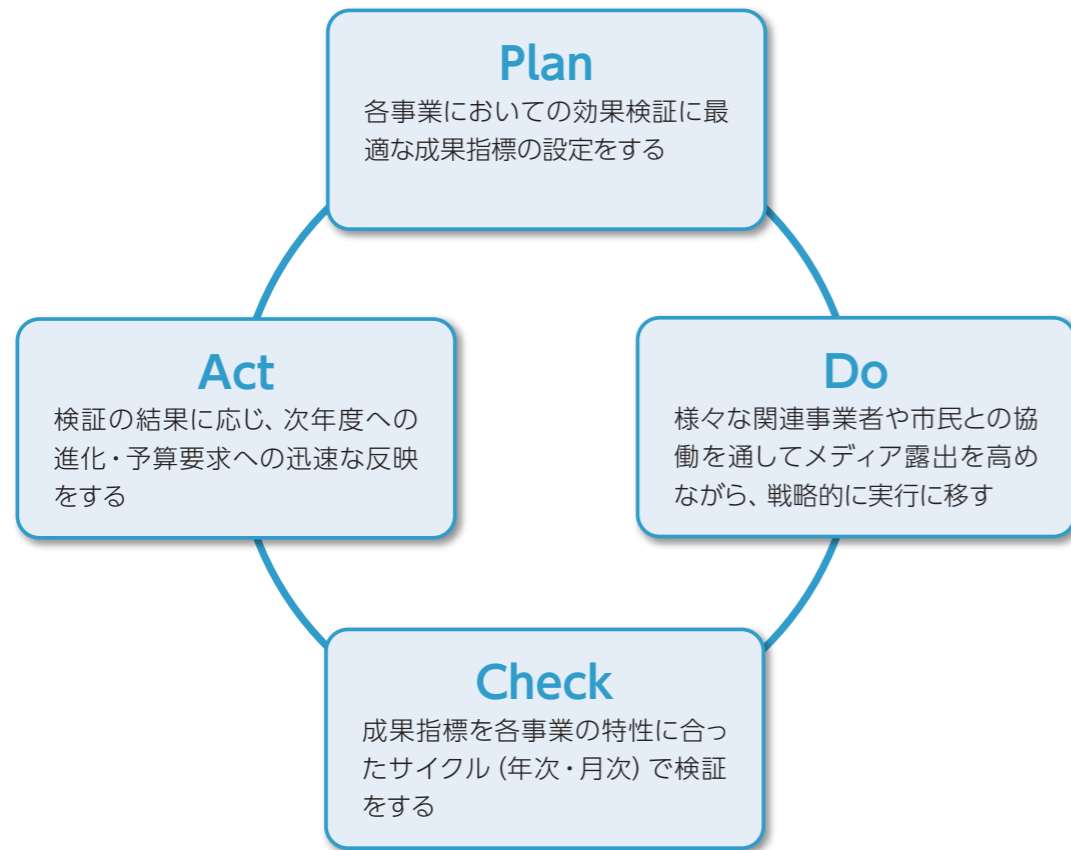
Plan
各事業においての効果検証に最適な成果指標の設定をする

Do
様々な関連事業者や市民との協働を通してメディア露出を高めながら、戦略的に実行に移す

Check
成果指標を各事業の特性に合ったサイクル（年次・月次）で検証をする

Act
検証の結果に応じ、次年度への進化・予算要求への迅速な反映をする